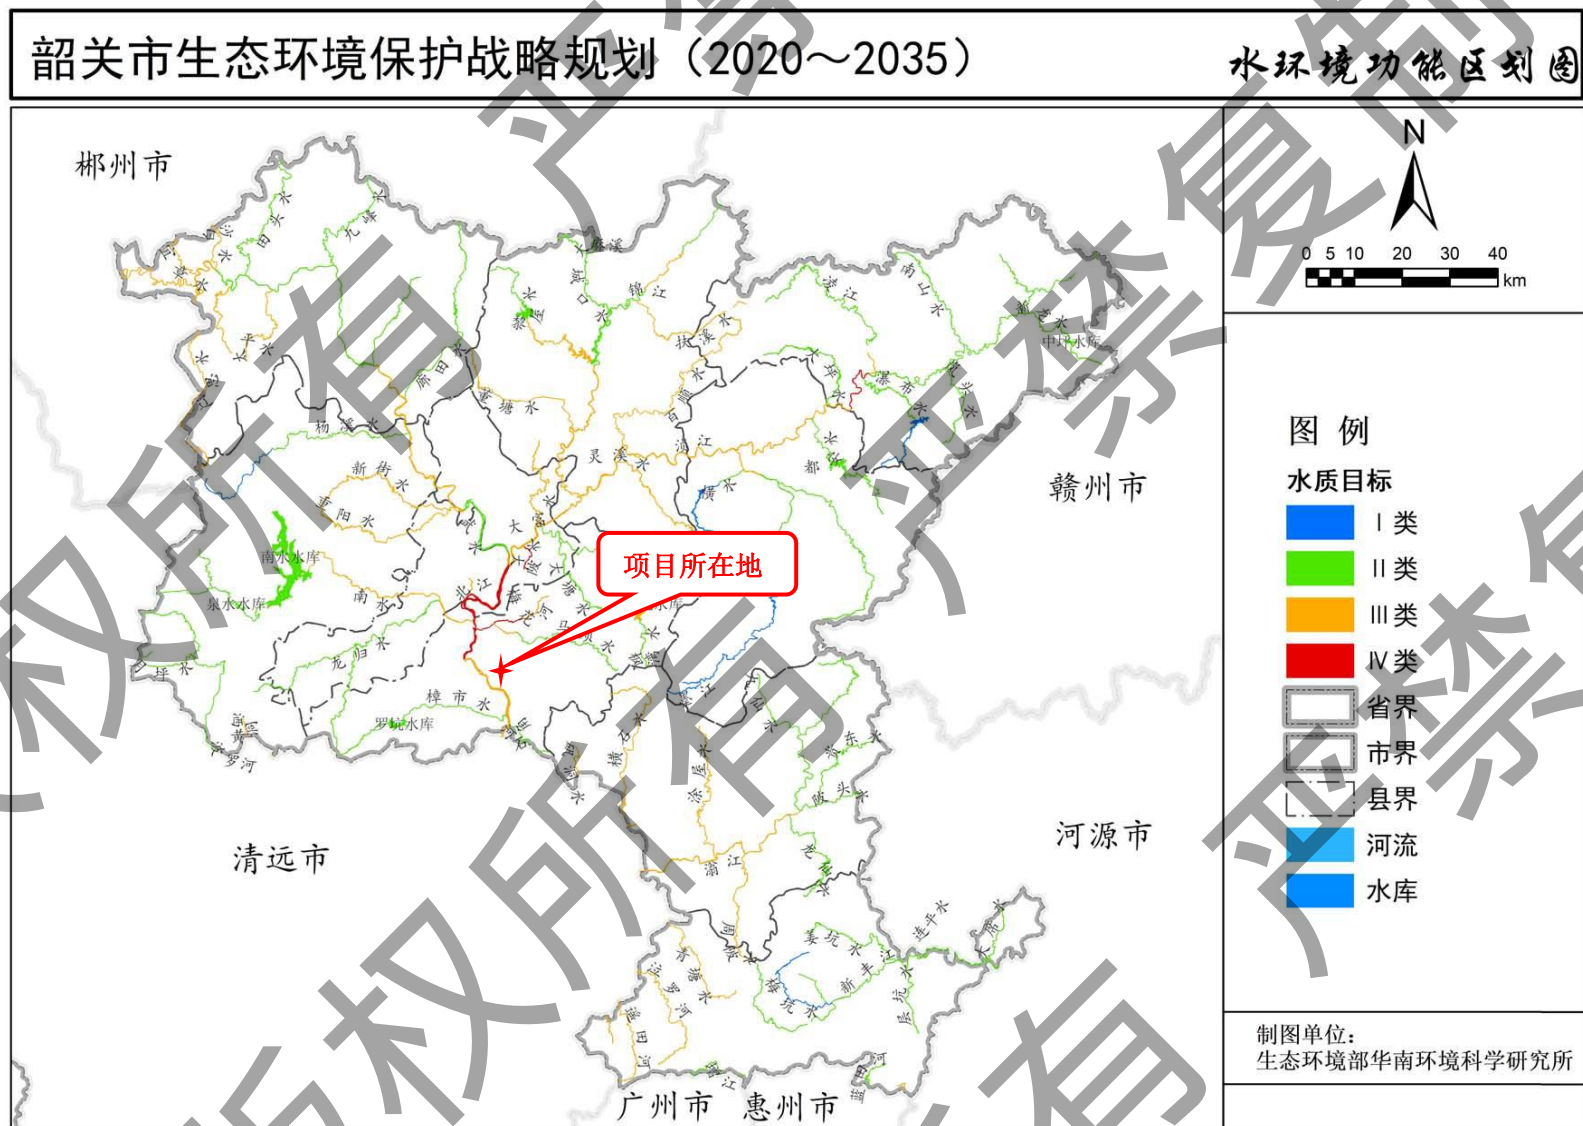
韶关市生态环境保护战略规划（2020～2035）

水环境功能区划图

N

0 5 10 20 30 40 km

郴州市

赣州市

项目所在地

清远市

河源市

广州市 惠州市

南水水库

泉水水库

罗坑水库

中坪水库

图 例

水质目标

Ⅰ类

Ⅱ类

Ⅲ类

Ⅳ类

省界

市界

县界

河流

水库

制图单位：
生态环境部华南环境科学研究所

版权所有 违禁复制
版权所有 违禁复制
版权所有 违禁复制